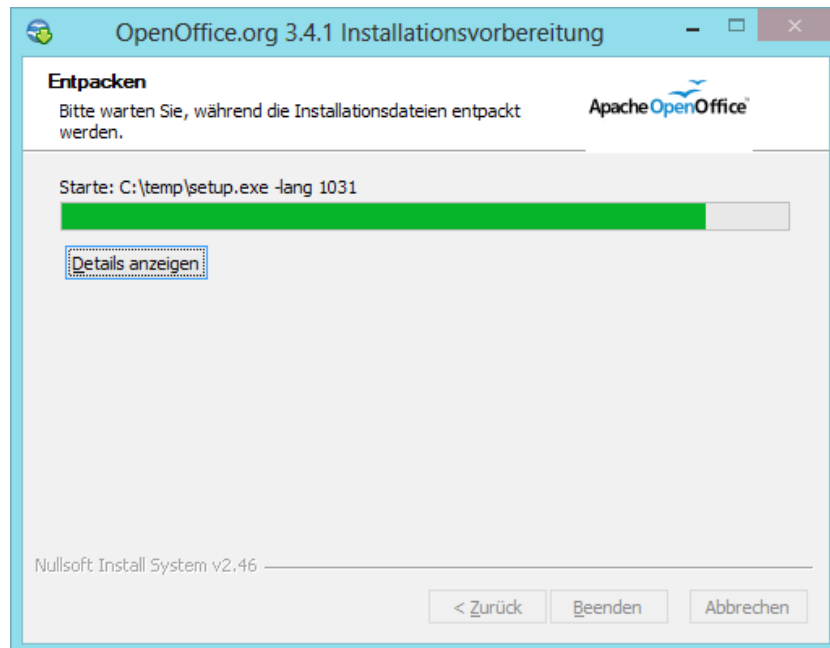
OpenOffice.org 3.4.1 Installationsvorbereitung

Entpacken
Bitte warten Sie, während die Installationsdateien entpackt werden.

Apache OpenOffice™

Starte: C:\temp\setup.exe -lang 1031

Details anzeigen

Nullsoft Install System v2.46

< Zurück
Beenden
Abbrechen